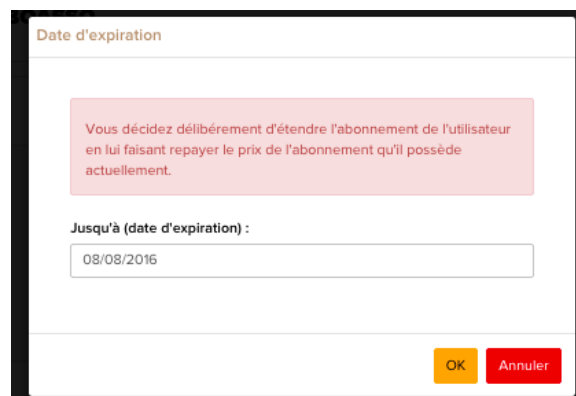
Date d'expiration

Vous décidez délibérement d'étendre l'abonnement de l'utilisateur en lui faisant repayer le prix de l'abonnement qu'il possède actuellement.

Jusqu'à (date d'expiration) :

08/08/2016

OK Annuler